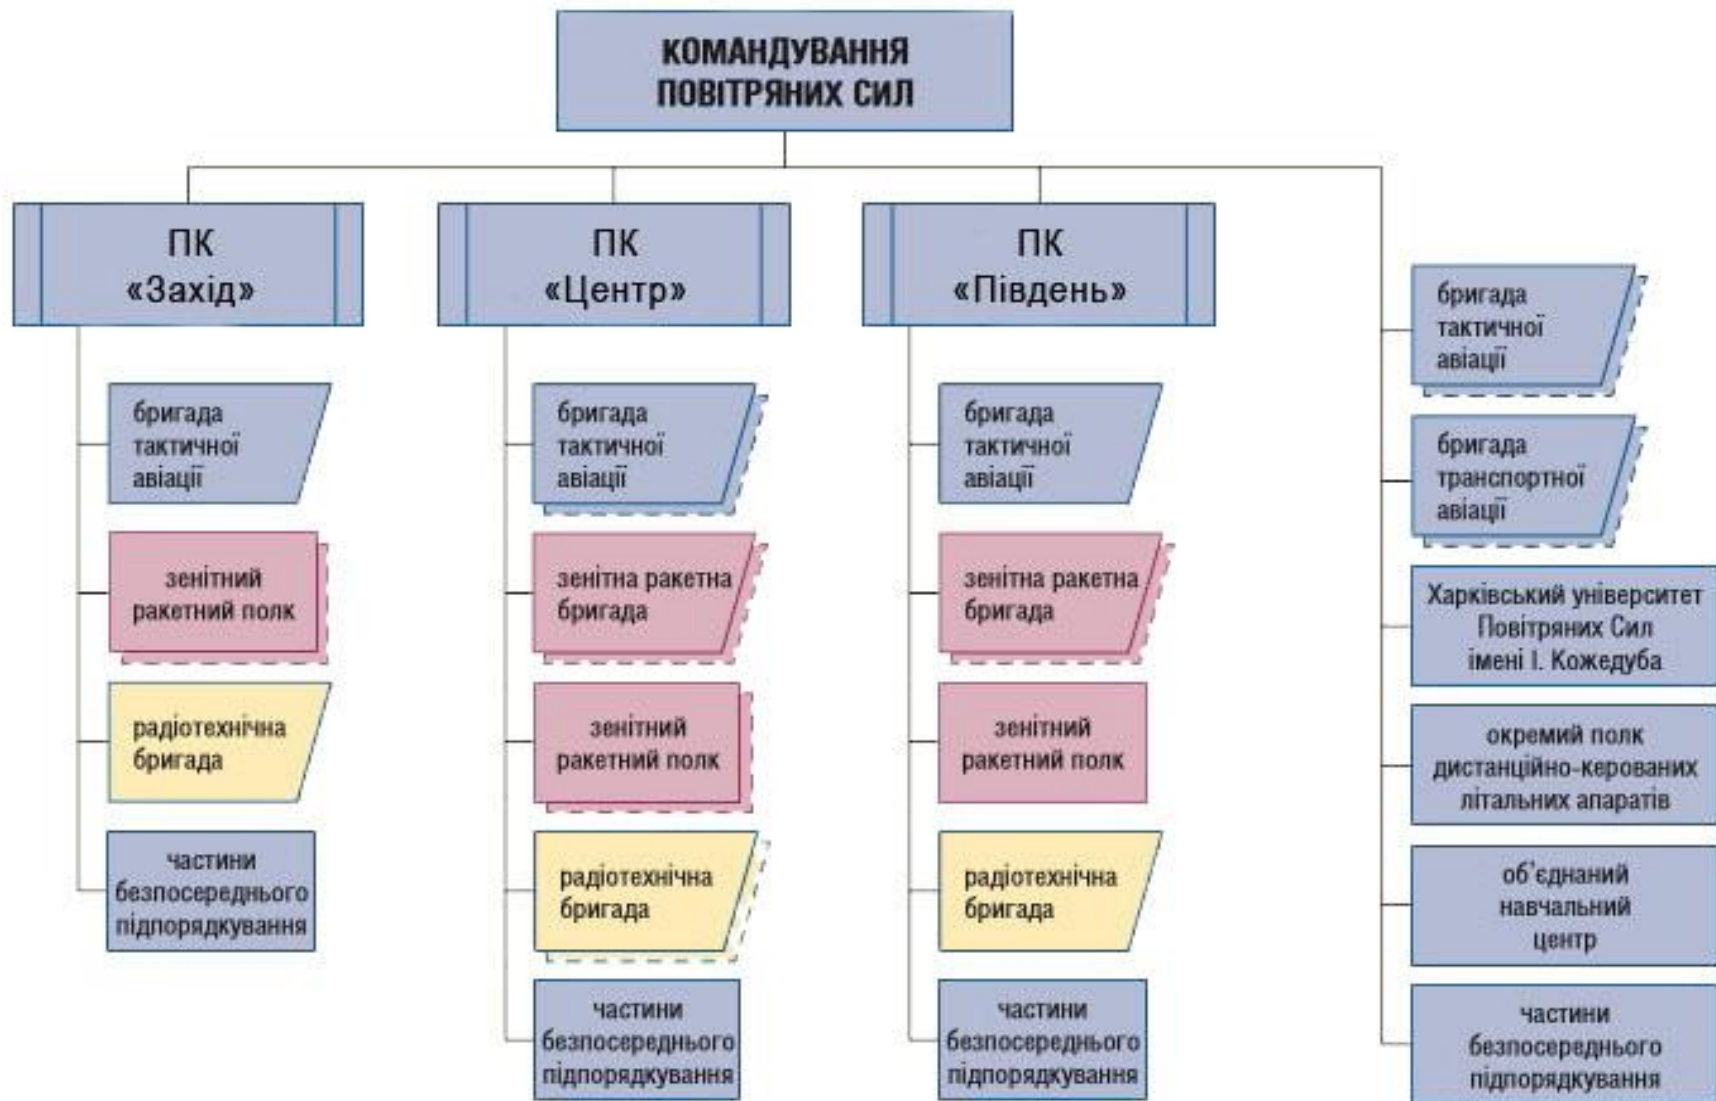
КОМАНДУВАННЯ ПОВІТРЯНИХ СИЛ

ПК «Захід»

бригада тактичної авіації

зенітний ракетний полк

радіотехнічна бригада

частини безпосереднього підпорядкування

ПК «Центр»

бригада тактичної авіації

зенітна ракетна бригада

зенітний ракетний полк

радіотехнічна бригада

частини безпосереднього підпорядкування

ПК «Південь»

бригада тактичної авіації

зенітна ракетна бригада

зенітний ракетний полк

радіотехнічна бригада

частини безпосереднього підпорядкування

бригада тактичної авіації

бригада транспортної авіації

Харківський університет Повітряних Сил імені І. Кожедуба

окремий полк дистанційно-керованих літальних апаратів

об'єднаний навчальний центр

частини безпосереднього підпорядкування